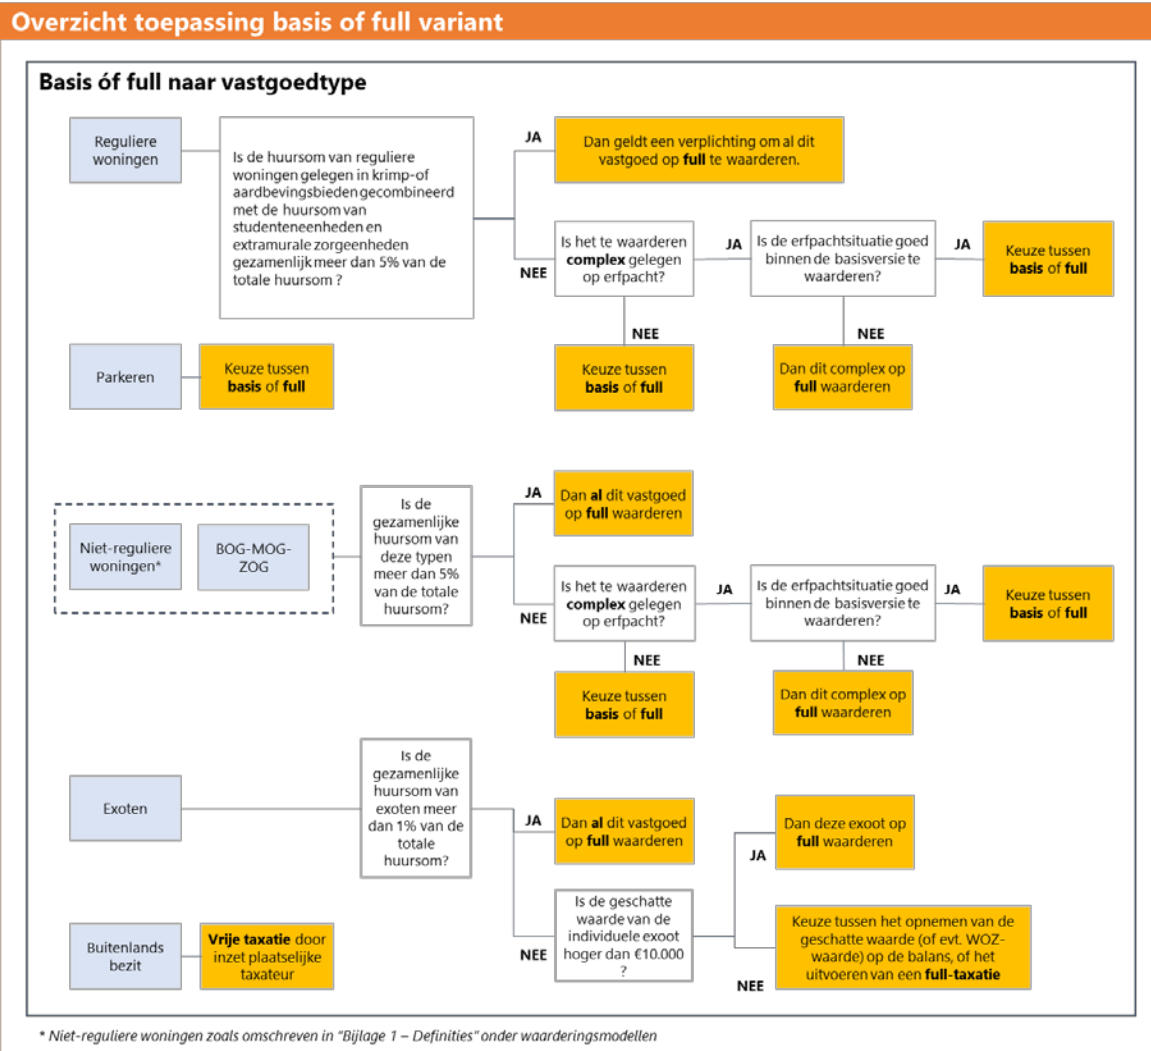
Overzicht toepassing basis of full variant

Basis óf full naar vastgoedtype

Reguliere woningen

Is de huursom van reguliere woningen gelegen in krimp-of aardbevingsbieden gecombineerd met de huursom van studenteneenheden en extramurale zorgeenheden gezamenlijk meer dan 5% van de totale huursom ?

JA

Dan geldt een verplichting om al dit vastgoed op full te waarderen.

NEE

Is het te waarderen complex gelegen op erfpacht?

JA

Is de erfpachtsituatie goed binnen de basisversie te waarderen?

JA

Keuze tussen basis of full

NEE

Keuze tussen basis of full

NEE

Dan dit complex op full waarderen

Parkeren

Keuze tussen basis of full

Niet-reguliere woningen*

BOG-MOG-ZOG

Is de gezamenlijke huursom van deze typen meer dan 5% van de totale huursom?

JA

Dan al dit vastgoed op full waarderen

NEE

Is het te waarderen complex gelegen op erfpacht?

JA

Is de erfpachtsituatie goed binnen de basisversie te waarderen?

JA

Keuze tussen basis of full

NEE

Keuze tussen basis of full

NEE

Dan dit complex op full waarderen

Exoten

Is de gezamenlijke huursom van exoten meer dan 1% van de totale huursom?

JA

Dan al dit vastgoed op full waarderen

NEE

Is de geschatte waarde van de individuele exoot hoger dan €10.000 ?

JA

Dan deze exoot op full waarderen

NEE

Keuze tussen het opnemen van de geschatte waarde (of evt. WOZ-waarde) op de balans, of het uitvoeren van een full-taxatie

Buitenlands bezit

Vrije taxatie door inzet plaatselijke taxateur

* Niet-reguliere woningen zoals omschreven in "Bijlage 1 – Definities" onder waarderingsmodellen